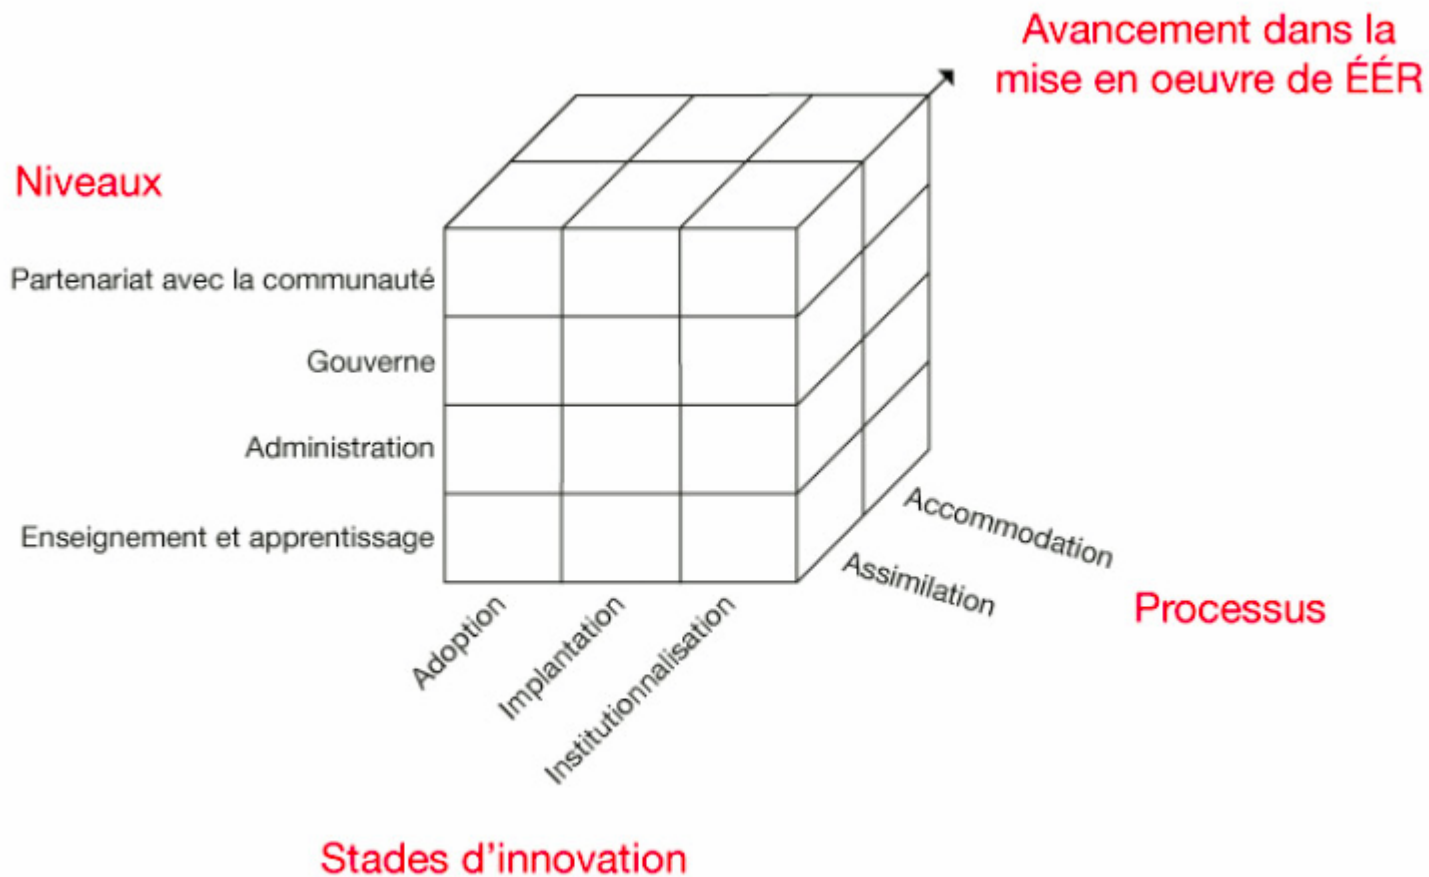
Avancement dans la mise en oeuvre de ÉÉR

Niveaux

Partenariat avec la communauté

Gouverne

Administration

Enseignement et apprentissage

Accommodation

Assimilation

Processus

Adoption

Implantation

Institutionnalisation

Stades d'innovation